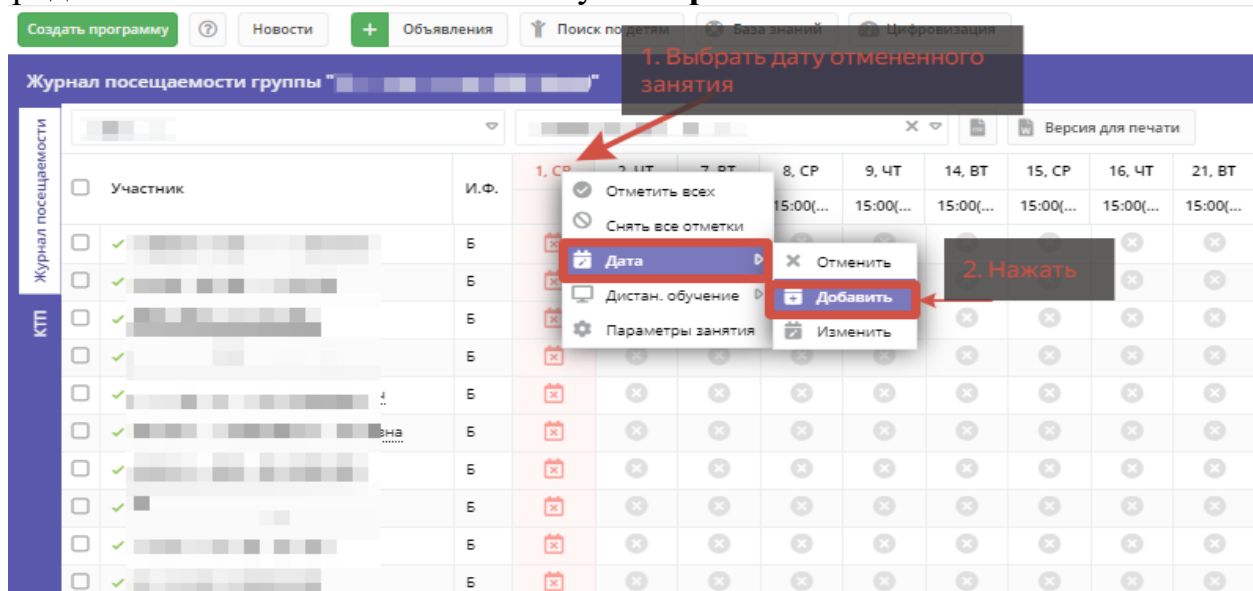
Создать программу | ? | Новости | + Объявления | Поиск по детям | База знаний | Цифровизация

Журнал посещаемости группы "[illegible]"

1. Выбрать дату отмененного занятия

Журнал посещаемости

КТП

Версия для печати

| | Участник | И.Ф. | 1, СР | 2, ЧТ | 7, ВТ | 8, СР | 9, ЧТ | 14, ВТ | 15, СР | 16, ЧТ | 21, ВТ |
|---|---|---|---|---|---|---|---|---|---|---|---|
| | | | | | | 15:00(... | 15:00(... | 15:00(... | 15:00(... | 15:00(... | 15:00(... |
| | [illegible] | Б | | | | | | | | | |
| | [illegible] | Б | | | | | | | | | |
| | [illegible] | Б | | | | | | | | | |
| | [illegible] | Б | | | | | | | | | |
| | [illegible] | Б | | | | | | | | | |
| | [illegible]вна | Б | | | | | | | | | |
| | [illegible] | Б | | | | | | | | | |
| | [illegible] | Б | | | | | | | | | |
| | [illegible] | Б | | | | | | | | | |
| | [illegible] | Б | | | | | | | | | |

Отметить всех
Снять все отметки
Дата
Дистан. обучение
Параметры занятия

Отменить
Добавить
Изменить

2. Нажать